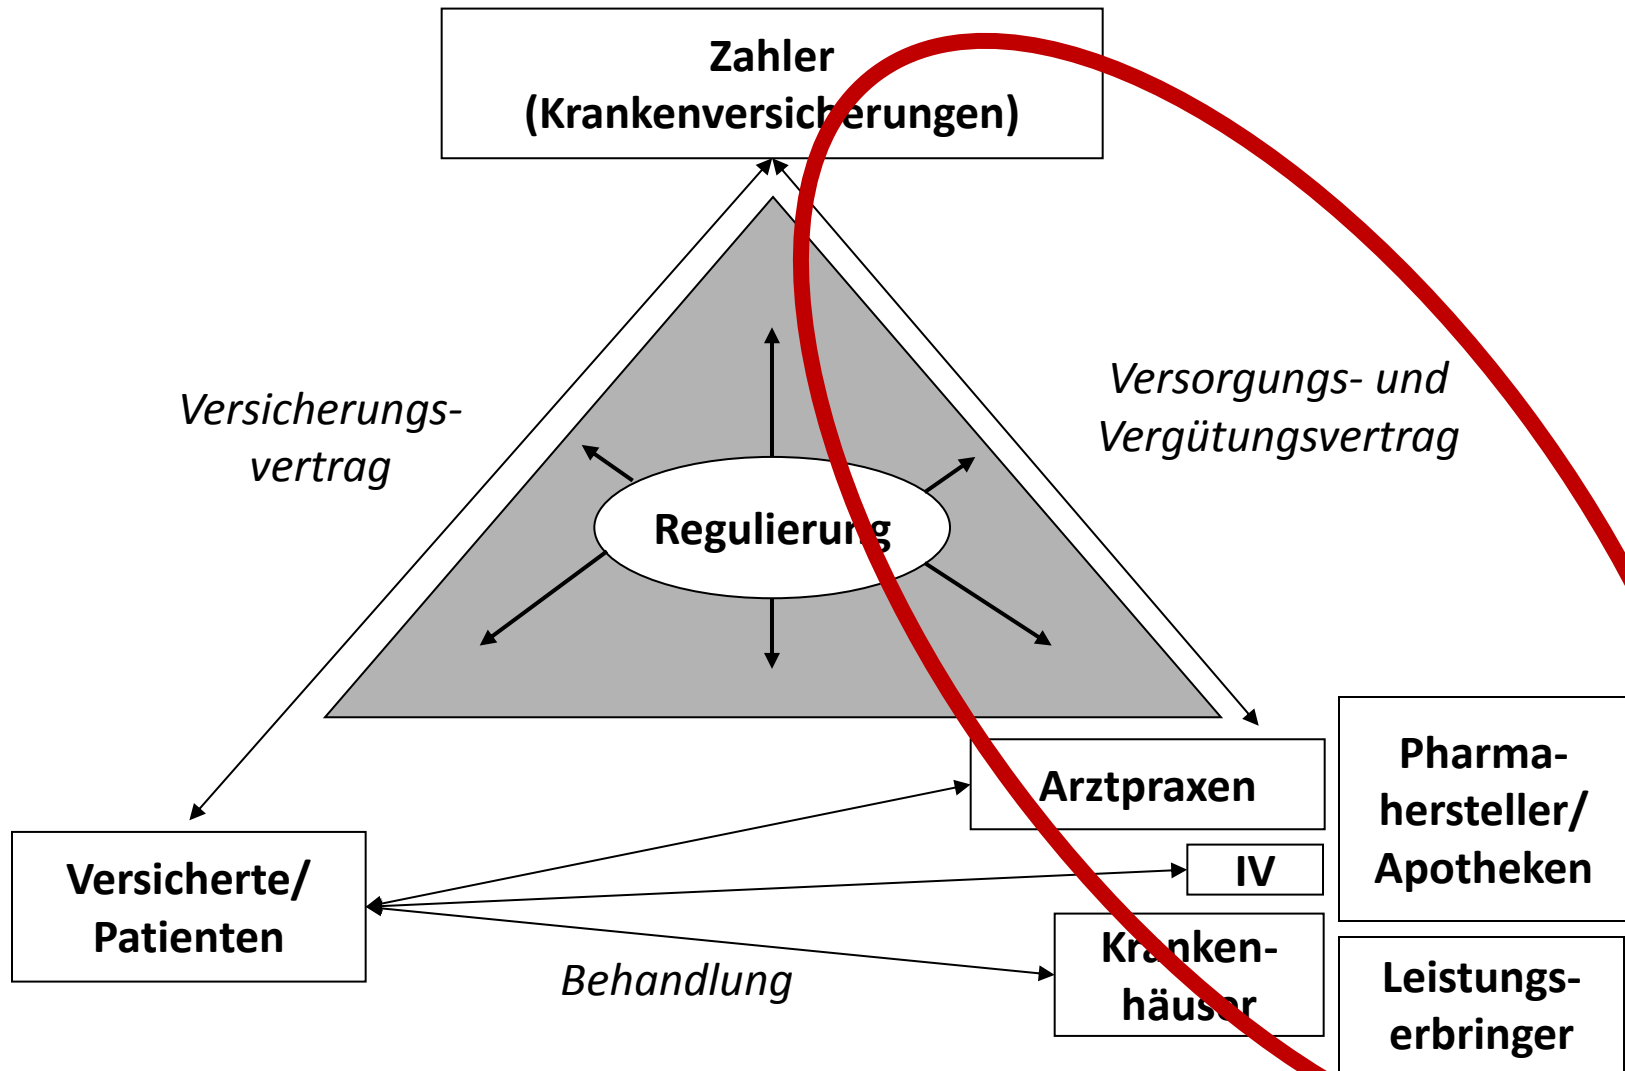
Zahler
(Krankenversicherungen)

Versicherungs-
vertrag

Versorgungs- und
Vergütungsvertrag

Regulierung

Arztpraxen

Pharma-
hersteller/
Apotheken

IV

Versicherte/
Patienten

Kranken-
häuser

Leistungs-
erbringer

Behandlung